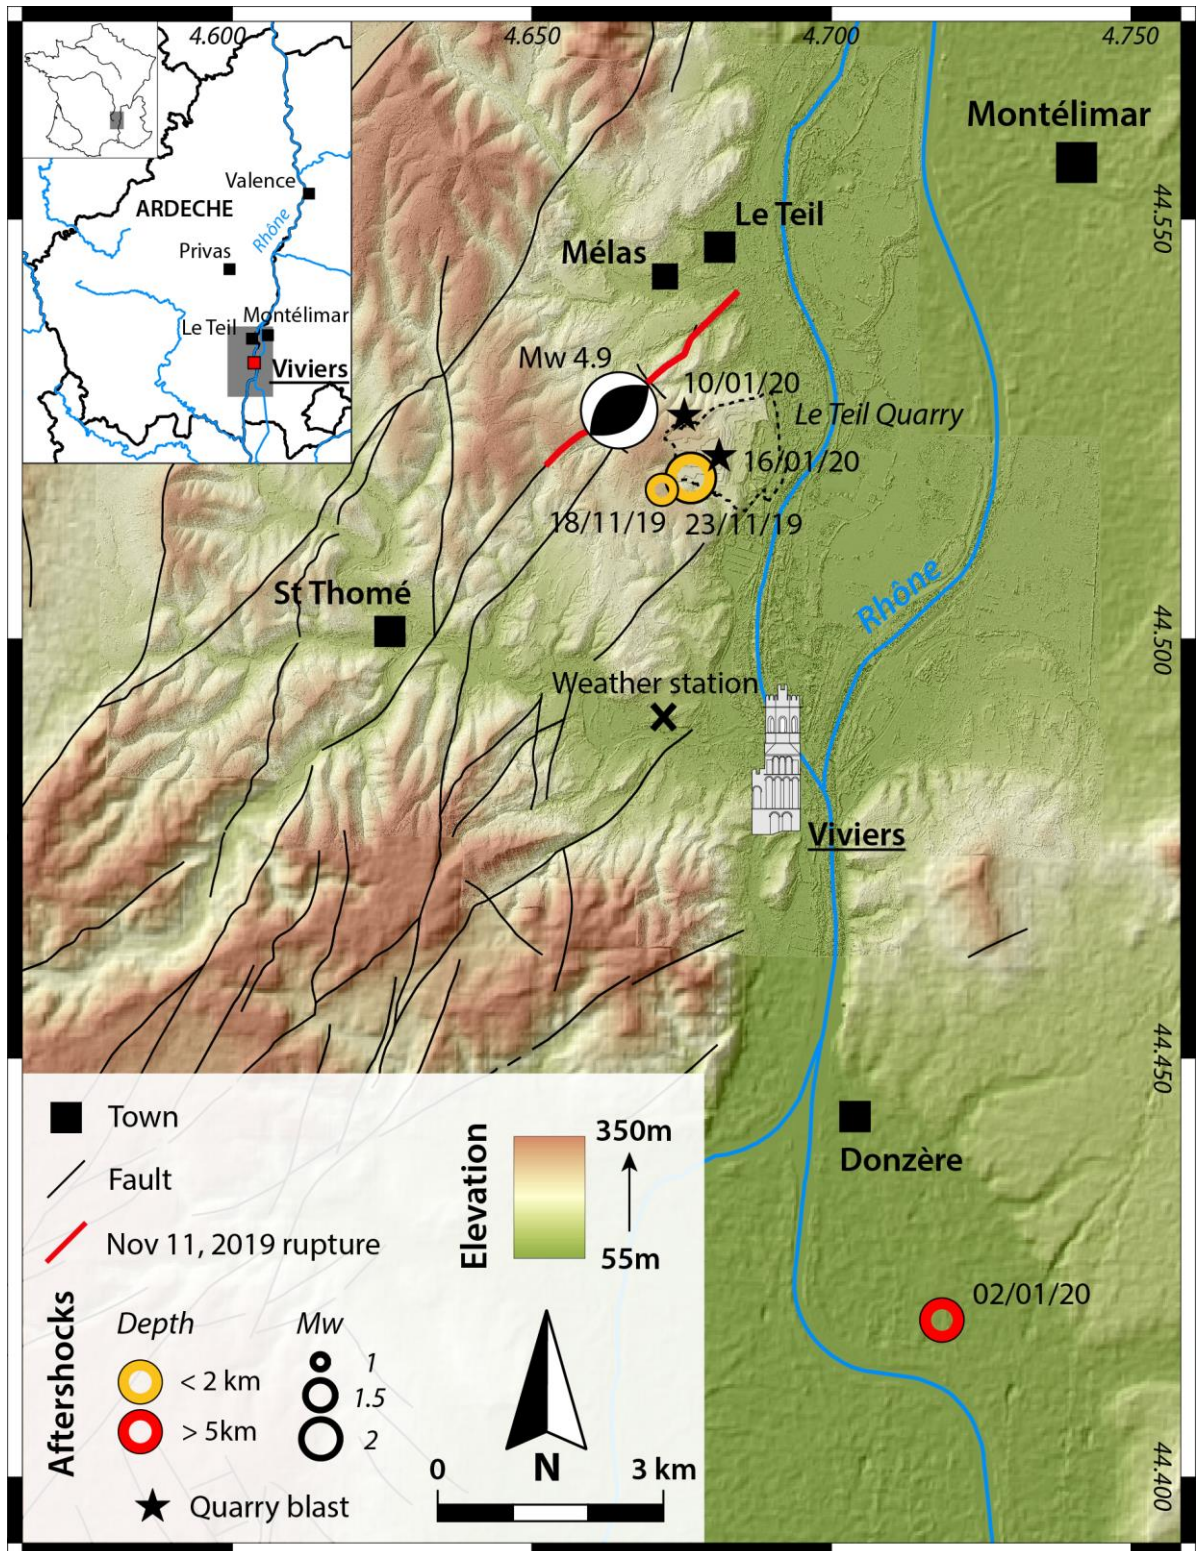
4.600
4.650
4.700
4.750

Valence
ARDECHE
Rhône
Privas
Le Teil
Montélimar
Viviers

Montélimar
44.550
Le Teil
Mélas
Mw 4.9
10/01/20
Le Teil Quarry
16/01/20
18/11/19
23/11/19
St Thomé
Rhône
44.500
Weather station
Viviers
44.450
Donzère
02/01/20
44.400

Town
Fault
Nov 11, 2019 rupture
Elevation
350m
55m
Aftershocks
Depth
< 2 km
> 5km
Mw
1
1.5
2
Quarry blast
N
0
3 km